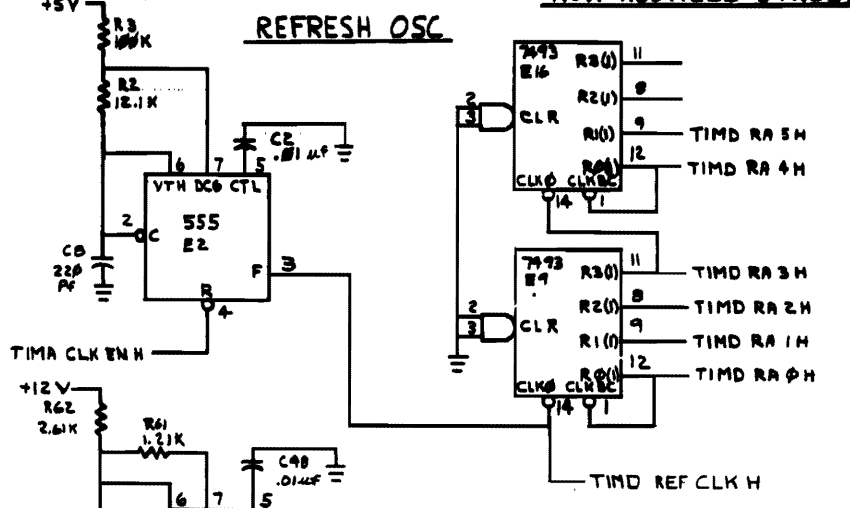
+5V

R3
100K

REFRESH OSC

R2
12.1K

C2
.01 uf

6 7 5

VTH DCG CTL

555
E2

2
C

C8
220
PF

R
4

F 3

TIMA CLK EN H

7493
E16

2
3

CLR

R3(1) 11
R2(1) 8
R1(1) 9 TIMD RA 5H
R0(1) 12 TIMD RA 4H

CLKØ CLKBC
14 1

7493
E9

2
3

CLR

R3(1) 11 TIMD RA 3H
R2(1) 8 TIMD RA 2H
R1(1) 9 TIMD RA 1H
R0(1) 12 TIMD RA ØH

CLKØ CLKBC
14 1

TIMD REF CLK H

+12V
R62
2.61K

R61
1.21K

C48
.01uf

6 7 5